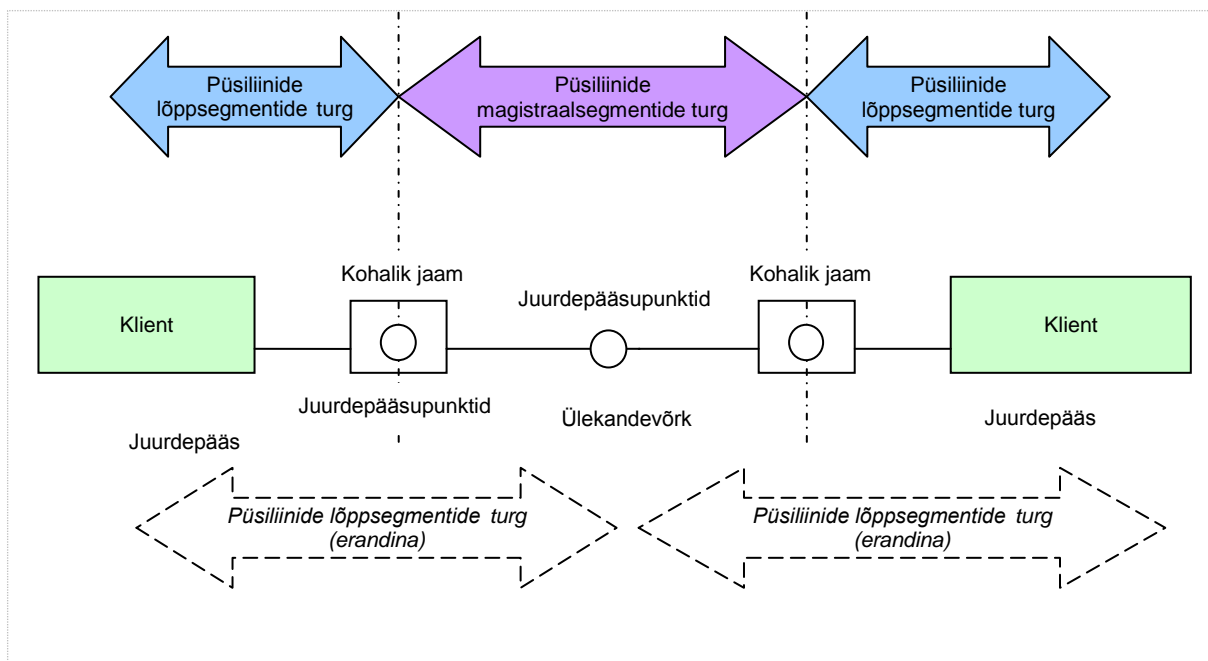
Püsiliinide lõppsegmentide turg

Püsiliinide magistraalsegmentide turg

Püsiliinide lõppsegmentide turg

Kohalik jaam

Kohalik jaam

Juurdepääsupunktid

Klient

Klient

Juurdepääsupunktid

Ülekandevõrk

Juurdepääs

Juurdepääs

Püsiliinide lõppsegmentide turg (erandina)

Püsiliinide lõppsegmentide turg (erandina)